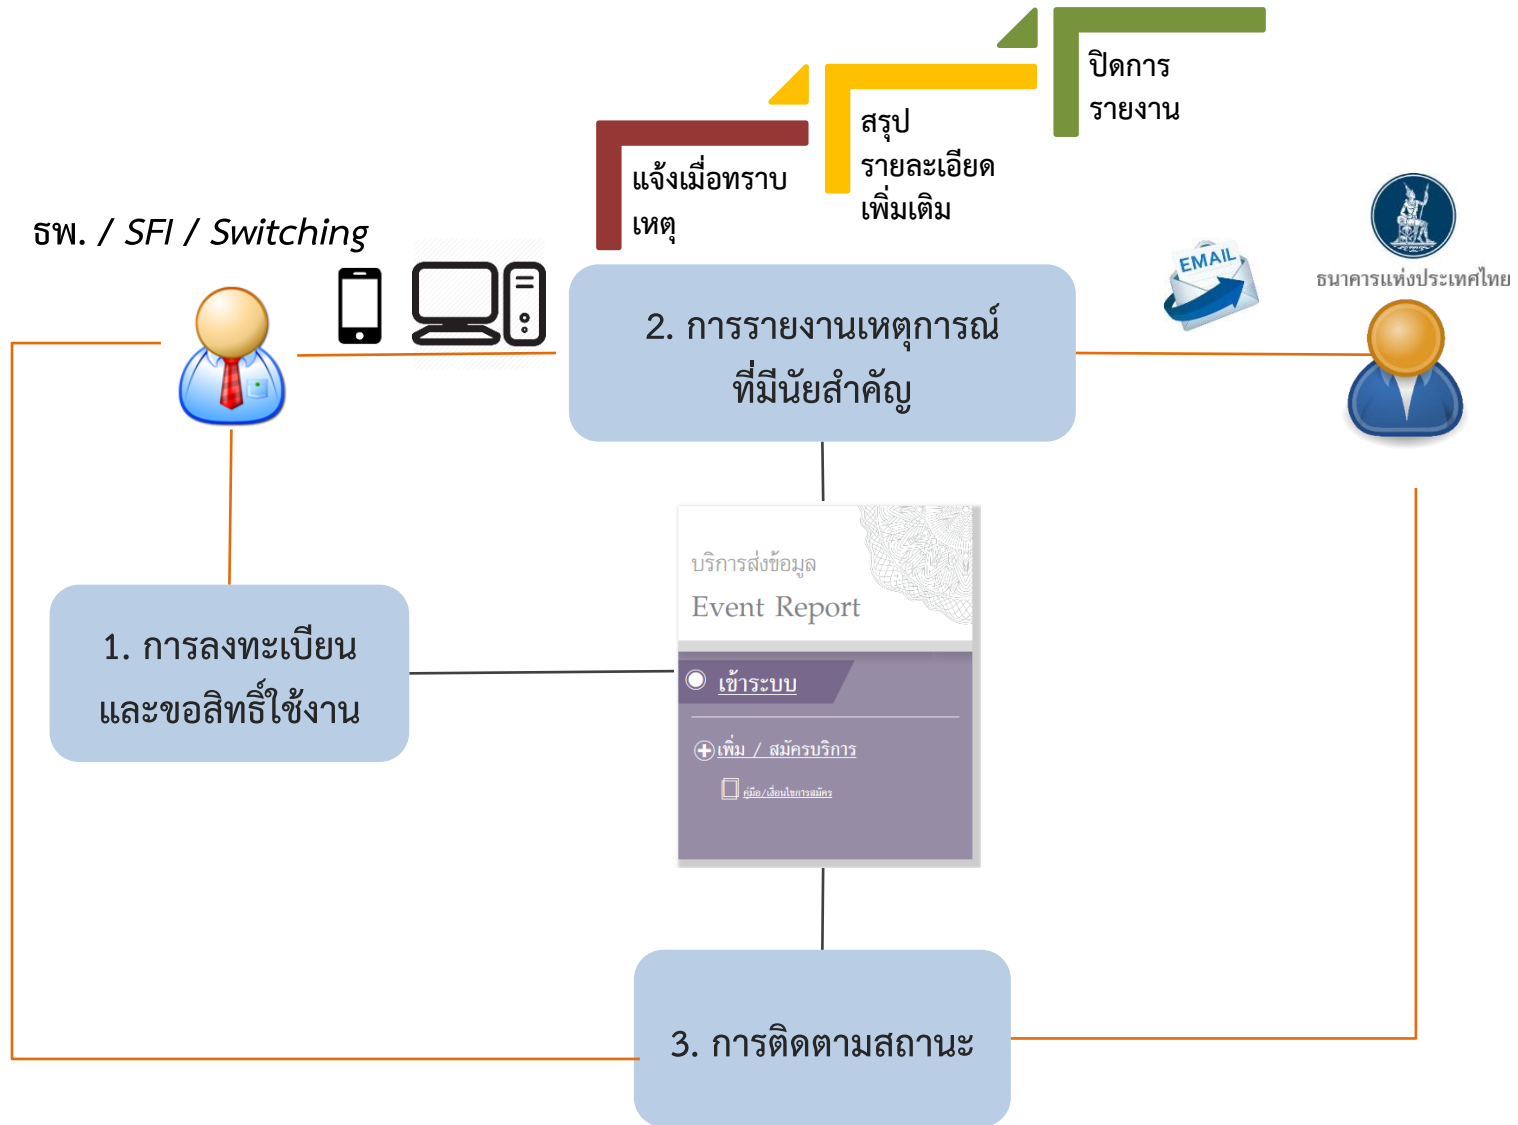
ปิดการ
รายงาน

สรุป
รายละเอียด
เพิ่มเติม

แจ้งเมื่อทราบ
เหตุ

ธพ. / SFI / Switching

2. การรายงานเหตุการณ์
ที่มีนัยสำคัญ

EMAIL

ธนาคารแห่งประเทศไทย

บริการส่งข้อมูล
Event Report

เข้าระบบ

เพิ่ม / สมัครบริการ

คู่มือ/เงื่อนไขการสมัคร

1. การลงทะเบียน
และขอสิทธิ์ใช้งาน

3. การติดตามสถานะ